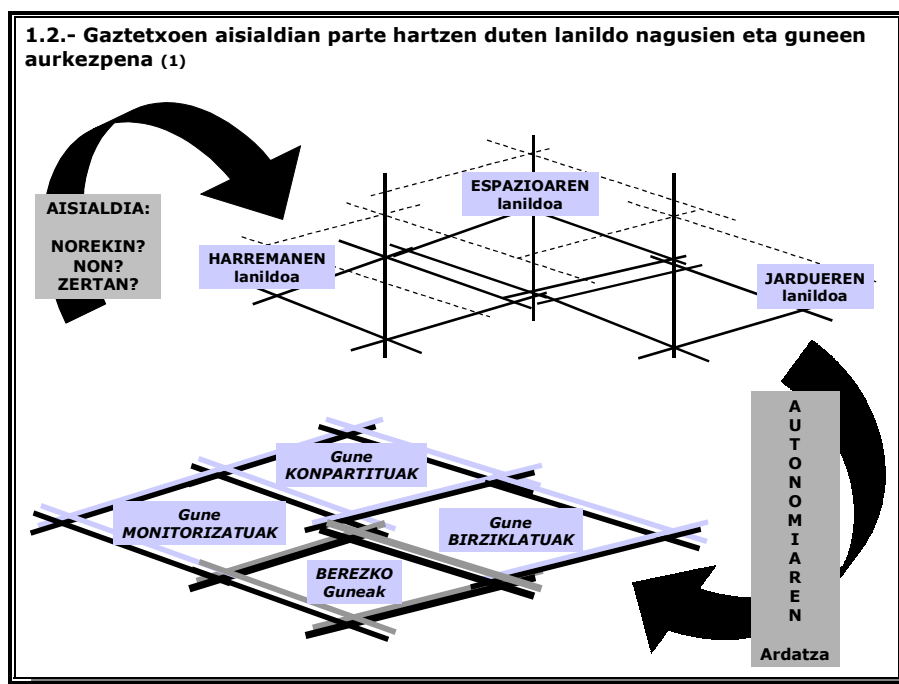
1.2.- Gaztetxoen aisialdian parte hartzen duten lanildo nagusien eta guneen aurkezpena (1)

AISIALDIA:

NOREKIN?
NON?
ZERTAN?

ESPAZIOAREN lanildoa

HARREMANEN lanildoa

JARDUEREN lanildoa

Gune KONPARTITUAK

Gune MONITORIZATUAK

Gune BIRZIKLATUAK

BEREZKO Guneak

AUTONOMIAREN

Ardatza